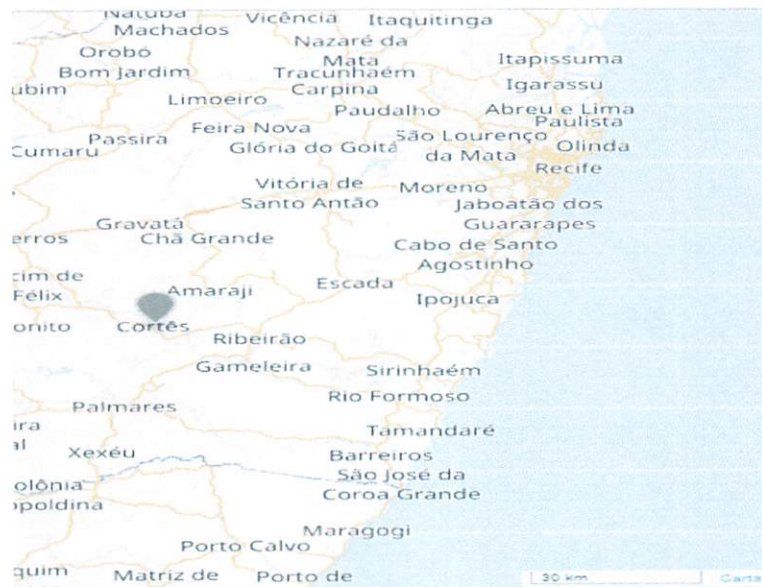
Natuba
Machados
Vicência
Itaquitinga
Nazaré da Mata
Orobó
Itapissuma
Bom Jardim
Tracunhaém
Igarassu
ubim
Carpina
Limoeiro
Paudalho
Abreu e Lima
Paulista
Feira Nova
Passira
São Lourenço da Mata
Cumaru
Glória do Goitá
Olinda
Recife
Vitória de Santo Antão
Moreno
Jaboatão dos Guararapes
Gravatá
erros
Chã Grande
Cabo de Santo Agostinho
cim de
Escada
Félix
Amaraji
Ipojuca
onito
Cortês
Ribeirão
Gameleira
Sirinhaém
Rio Formoso
Palmares
ira
Tamandaré
al
Xexéu
Barreiros
São José da Coroa Grande
olônia
opoldina
Maragogi
Porto Calvo
quim
Matriz de
Porto de
30 km
Carta